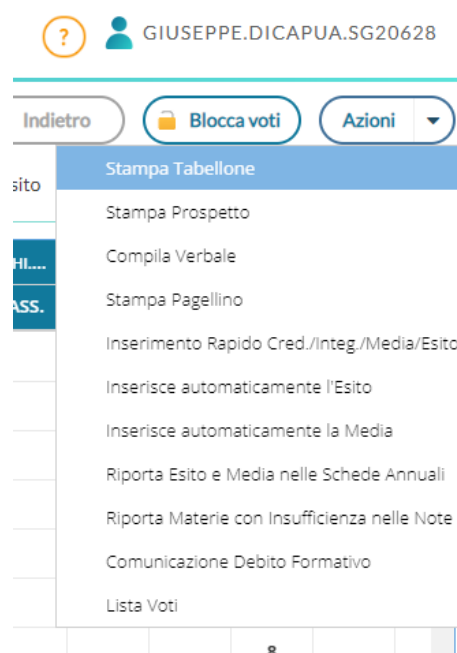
?
GIUSEPPE.DICAPUA.SG20628

Indietro
Blocca voti
Azioni

sito
HI....
ASS.

Stampa Tabellone
Stampa Prospetto
Compila Verbale
Stampa Pagellino
Inserimento Rapido Cred./Integ./Media/Esito
Inserisce automaticamente l'Esito
Inserisce automaticamente la Media
Riporta Esito e Media nelle Schede Annuali
Riporta Materie con Insufficienza nelle Note
Comunicazione Debito Formativo
Lista Voti

8